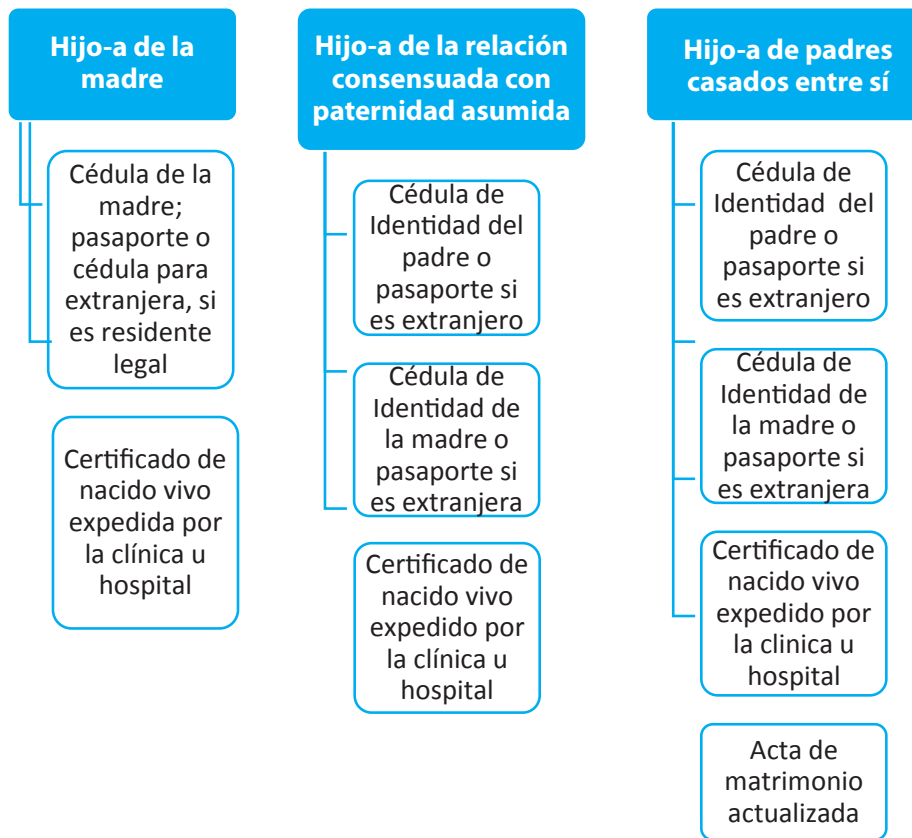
Hijo-a de la madre

Cédula de la madre; pasaporte o cédula para extranjera, si es residente legal

Certificado de nacido vivo expedida por la clínica u hospital

Hijo-a de la relación consensuada con paternidad asumida

Cédula de Identidad del padre o pasaporte si es extranjero

Cédula de Identidad de la madre o pasaporte si es extranjera

Certificado de nacido vivo expedido por la clínica u hospital

Hijo-a de padres casados entre sí

Cédula de Identidad del padre o pasaporte si es extranjero

Cédula de Identidad de la madre o pasaporte si es extranjera

Certificado de nacido vivo expedido por la clinica u hospital

Acta de matrimonio actualizada